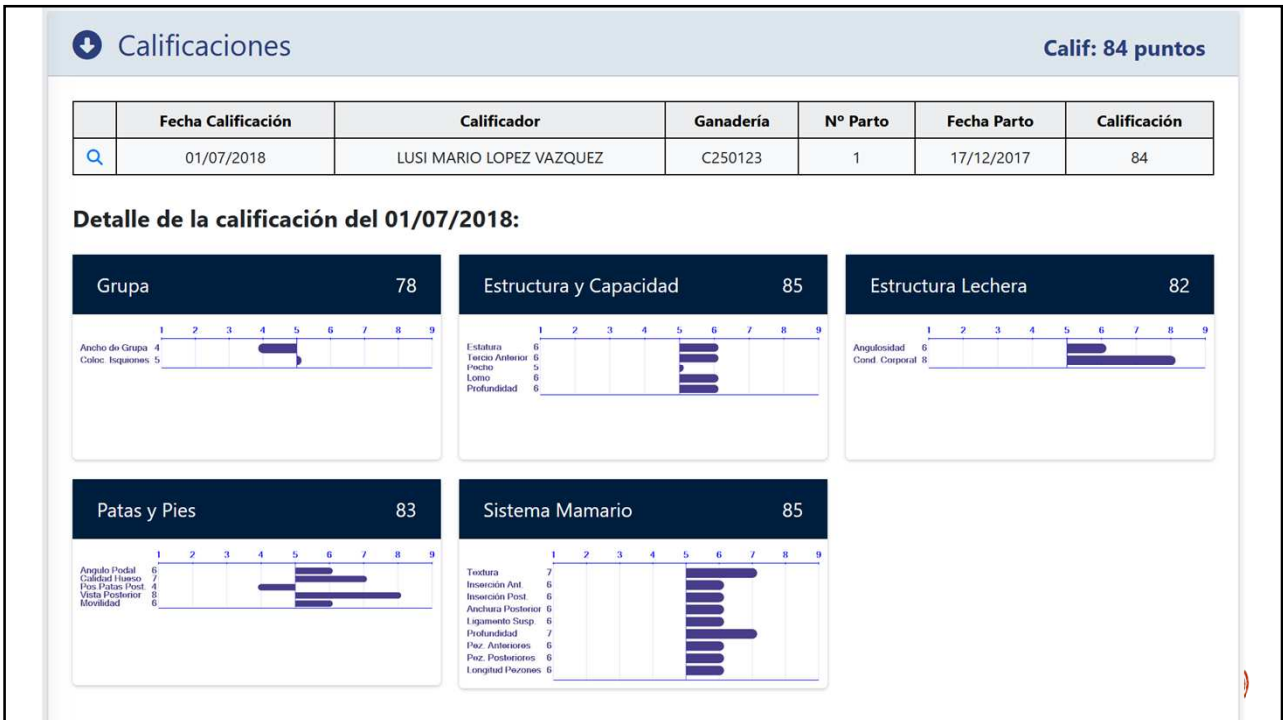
Calificaciones

Calif: 84 puntos

| | Fecha Calificación | Calificador | Ganadería | Nº Parto | Fecha Parto | Calificación |
|---|---|---|---|---|---|---|
| | 01/07/2018 | LUSI MARIO LOPEZ VAZQUEZ | C250123 | 1 | 17/12/2017 | 84 |

Detalle de la calificación del 01/07/2018:

Grupa 78

1 2 3 4 5 6 7 8 9

Ancho de Grupa 4
Coloc. Isquiones 5

Estructura y Capacidad 85

1 2 3 4 5 6 7 8 9

Estatura 6
Tercio Anterior 6
Pecho 5
Lomo 6
Profundidad 6

Estructura Lechera 82

1 2 3 4 5 6 7 8 9

Angulosidad 6
Cond. Corporal 8

Patas y Pies 83

1 2 3 4 5 6 7 8 9

Angulo Podal 6
Calidad Hueso 7
Pos Patas Post. 4
Vista Posterior 8
Movilidad 6

Sistema Mamario 85

1 2 3 4 5 6 7 8 9

Textura 7
Inserción Ant. 6
Inserción Post. 6
Anchura Posterior 6
Ligamento Susp. 6
Profundidad 7
Pez. Anteriores 6
Pez. Posteriores 6
Longitud Pezones 6